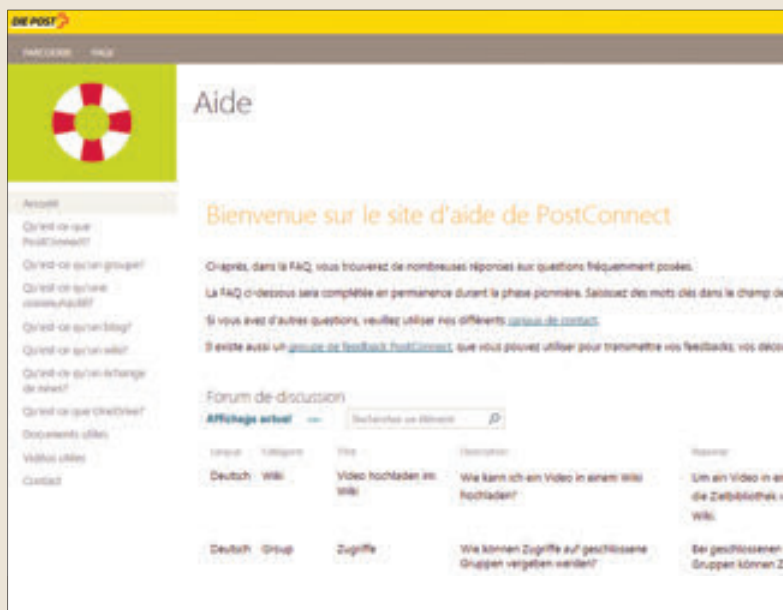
DIE POST

PARCOURIR PAGE

Aide

Accueil
Qu'est-ce que PostConnect?
Qu'est-ce qu'un groupe?
Qu'est-ce qu'une community?
Qu'est-ce qu'un blog?
Qu'est-ce qu'un wiki?
Qu'est-ce qu'un échange de news?
Qu'est-ce que OneDrive?
Documents utiles
Vidéos utiles
Contact

Bienvenue sur le site d'aide de PostConnect

Ci-après, dans la FAQ, vous trouverez de nombreuses réponses aux questions fréquemment posées.

La FAQ ci-dessous sera complétée en permanence durant la phase pionnière. Saisissez des mots clés dans le champ de

Si vous avez d'autres questions, veuillez utiliser nos différents canaux de contact.

Il existe aussi un groupe de feedback PostConnect, que vous pouvez utiliser pour transmettre vos feedbacks, vos décou

Forum de discussion

Affichage actuel ··· Rechercher un élément

| Langue | Catégorie | Titre | Description | Réponse |
|---|---|---|---|---|
| Deutsch | Wiki | Video hochladen im Wiki | Wie kann ich ein Video in einem Wiki hochladen? | Um ein Video in ei die Zielbibliothek Wiki. |
| Deutsch | Group | Zugriffe | Wie können Zugriffe auf geschlossene Gruppen vergeben werden? | Bei geschlossenen Gruppen können Z |